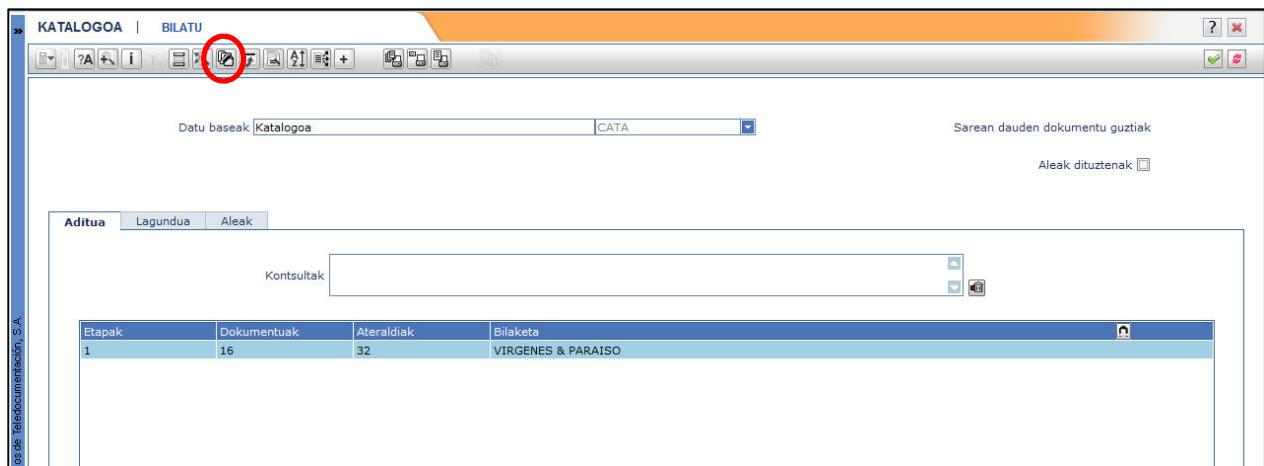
KATALOGOA | BILATU

?A i +

Datu baseak Katalogoa CATA

Sarean dauden dokumentu guztiak

Aleak dituztenak

Aditua Lagundua Aleak

Kontsultak

| Etapak | Dokumentuak | Ateraldiak | Bilaketa |
|---|---|---|---|
| 1 | 16 | 32 | VIRGENES & PARAISO |

os de Teledocumentación, S.A.